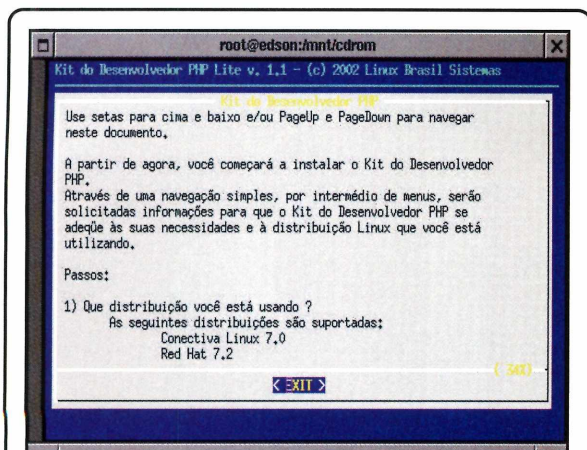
root@edson:/mnt/cdrom

Kit do Desenvolvedor PHP Lite v. 1.1 - (c) 2002 Linux Brasil Sistemas

Kit do Desenvolvedor PHP

Use setas para cima e baixo e/ou PageUp e PageDown para navegar neste documento.

A partir de agora, você começará a instalar o Kit do Desenvolvedor PHP.
Através de uma navegação simples, por intermédio de menus, serão solicitadas informações para que o Kit do Desenvolvedor PHP se adeqüe às suas necessidades e à distribuição Linux que você está utilizando.

Passos:

1) Que distribuição você está usando ?
As seguintes distribuições são suportadas:
Conectiva Linux 7.0
Red Hat 7.2

( 34%)

< EXIT >